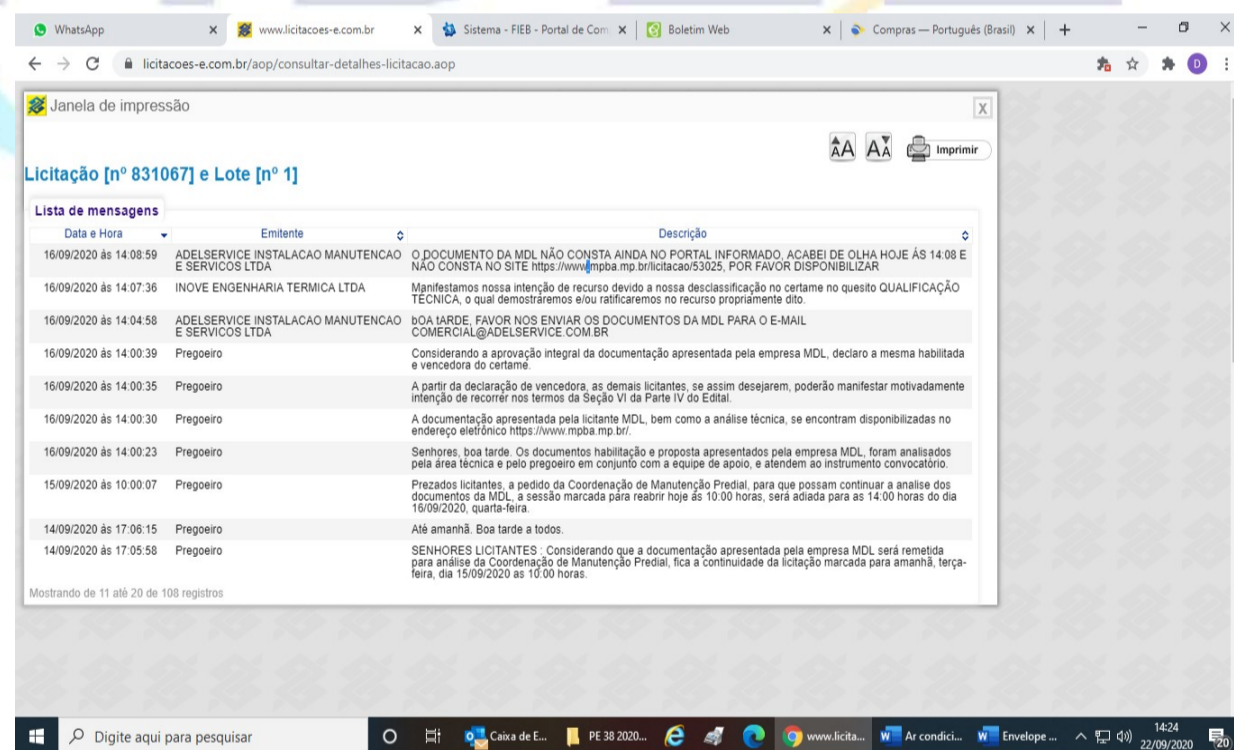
WhatsApp | www.licitacoes-e.com.br | Sistema - FIEB - Portal de Com | Boletim Web | Compras — Português (Brasil)

licitacoes-e.com.br/aop/consultar-detalhes-licitacao.aop

Janela de impressão

X

Imprimir

Licitação [nº 831067] e Lote [nº 1]

Lista de mensagens

| Data e Hora | Emitente | Descrição |
|---|---|---|
| 16/09/2020 às 14:08:59 | ADELSERVICE INSTALACAO MANUTENCAO E SERVICOS LTDA | O DOCUMENTO DA MDL NÃO CONSTA AINDA NO PORTAL INFORMADO, ACABEI DE OLHA HOJE ÁS 14:08 E NÃO CONSTA NO SITE https://www.mpba.mp.br/licitacao/53025, POR FAVOR DISPONIBILIZAR |
| 16/09/2020 às 14:07:36 | INOVE ENGENHARIA TERMICA LTDA | Manifestamos nossa intenção de recurso devido a nossa desclassificação no certame no quesito QUALIFICAÇÃO TÉCNICA, o qual demostraremos e/ou ratificaremos no recurso propriamente dito. |
| 16/09/2020 às 14:04:58 | ADELSERVICE INSTALACAO MANUTENCAO E SERVICOS LTDA | bOA tARDE, FAVOR NOS ENVIAR OS DOCUMENTOS DA MDL PARA O E-MAIL COMERCIAL@ADELSERVICE.COM.BR |
| 16/09/2020 às 14:00:39 | Pregoeiro | Considerando a aprovação integral da documentação apresentada pela empresa MDL, declaro a mesma habilitada e vencedora do certame. |
| 16/09/2020 às 14:00:35 | Pregoeiro | A partir da declaração de vencedora, as demais licitantes, se assim desejarem, poderão manifestar motivadamente intenção de recorrer nos termos da Seção VI da Parte IV do Edital. |
| 16/09/2020 às 14:00:30 | Pregoeiro | A documentação apresentada pela licitante MDL, bem como a análise técnica, se encontram disponibilizadas no endereço eletrônico https://www.mpba.mp.br/. |
| 16/09/2020 às 14:00:23 | Pregoeiro | Senhores, boa tarde. Os documentos habilitação e proposta apresentados pela empresa MDL, foram analisados pela área técnica e pelo pregoeiro em conjunto com a equipe de apoio, e atendem ao instrumento convocatório. |
| 15/09/2020 às 10:00:07 | Pregoeiro | Prezados licitantes, a pedido da Coordenação de Manutenção Predial, para que possam continuar a analise dos documentos da MDL, a sessão marcada para reabrir hoje às 10:00 horas, será adiada para as 14:00 horas do dia 16/09/2020, quarta-feira. |
| 14/09/2020 às 17:06:15 | Pregoeiro | Até amanhã. Boa tarde a todos. |
| 14/09/2020 às 17:05:58 | Pregoeiro | SENHORES LICITANTES : Considerando que a documentação apresentada pela empresa MDL será remetida para análise da Coordenação de Manutenção Predial, fica a continuidade da licitação marcada para amanhã, terça-feira, dia 15/09/2020 as 10:00 horas. |

Mostrando de 11 até 20 de 108 registros

Digite aqui para pesquisar | Caixa de E... | PE 38 2020... | www.licita... | Ar condici... | Envelope ... | 14:24 22/09/2020 | 20